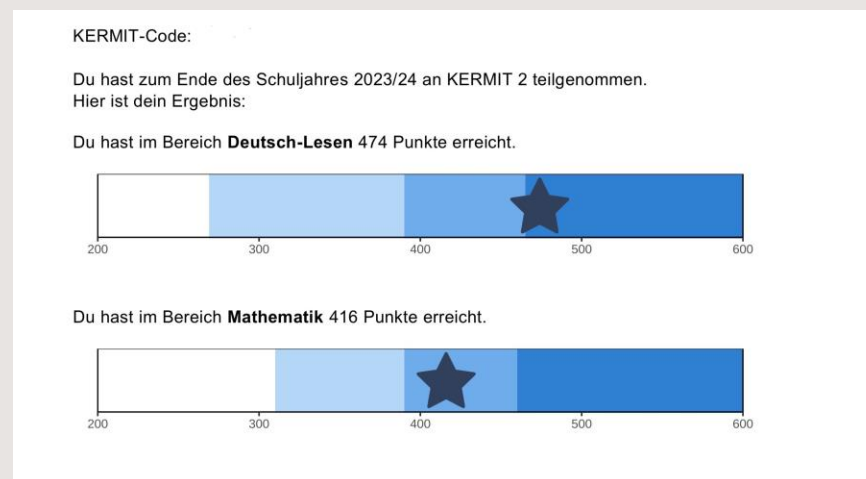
KERMIT-Code:

Du hast zum Ende des Schuljahres 2023/24 an KERMIT 2 teilgenommen.
Hier ist dein Ergebnis:

Du hast im Bereich **Deutsch-Lesen** 474 Punkte erreicht.

200 300 400 500 600

Du hast im Bereich **Mathematik** 416 Punkte erreicht.

200 300 400 500 600